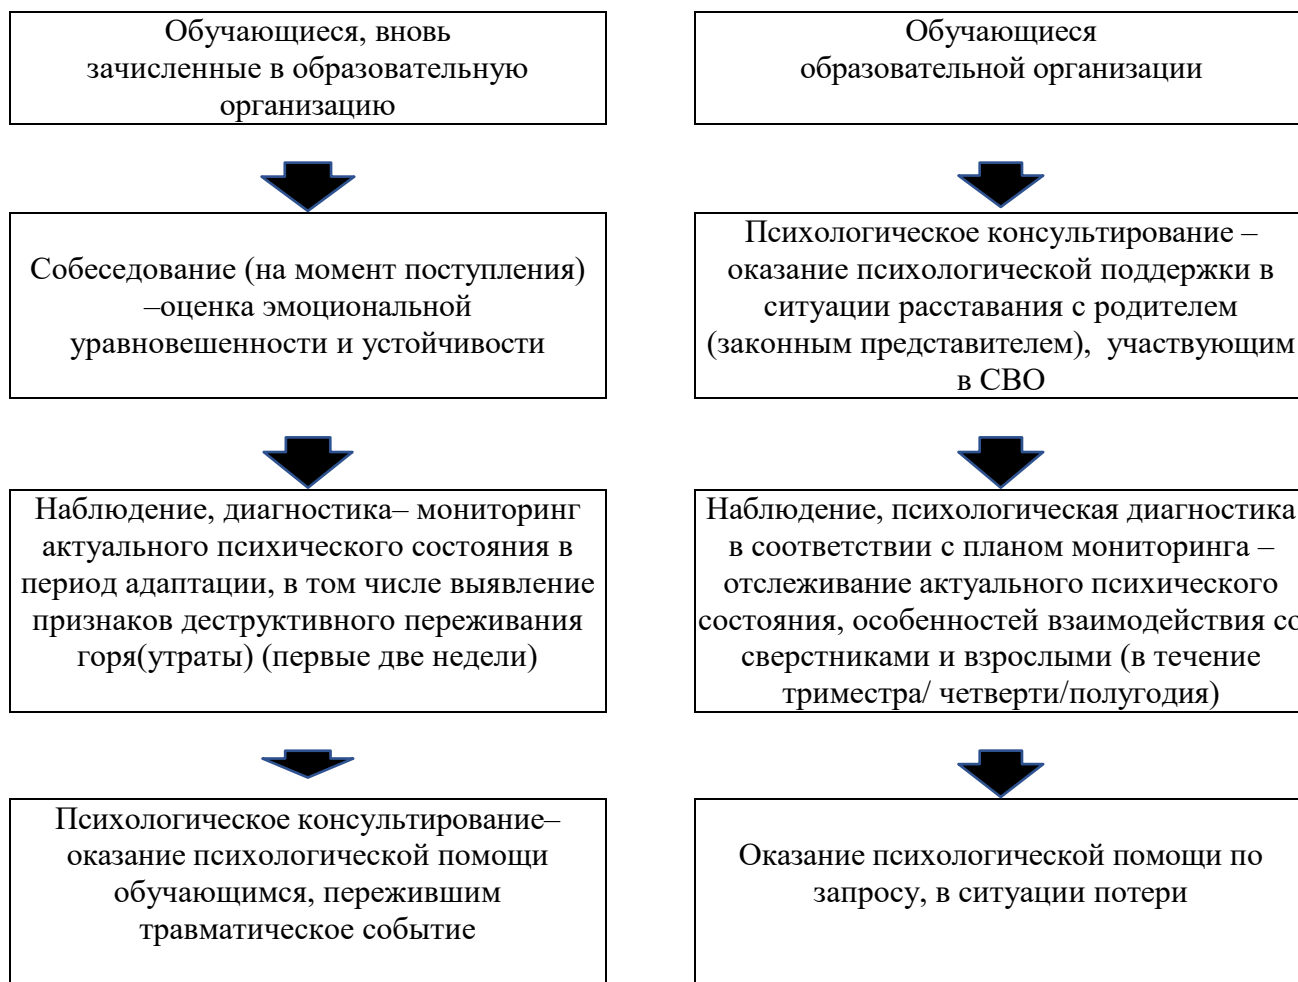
Обучающиеся, вновь зачисленные в образовательную организацию

Собеседование (на момент поступления) –оценка эмоциональной уравновешенности и устойчивости

Наблюдение, диагностика– мониторинг актуального психического состояния в период адаптации, в том числе выявление признаков деструктивного переживания горя(утраты) (первые две недели)

Психологическое консультирование– оказание психологической помощи обучающимся, пережившим травматическое событие

Обучающиеся образовательной организации

Психологическое консультирование – оказание психологической поддержки в ситуации расставания с родителем (законным представителем), участвующим в СВО

Наблюдение, психологическая диагностика в соответствии с планом мониторинга – отслеживание актуального психического состояния, особенностей взаимодействия со сверстниками и взрослыми (в течение триместра/ четверти/полугодия)

Оказание психологической помощи по запросу, в ситуации потери